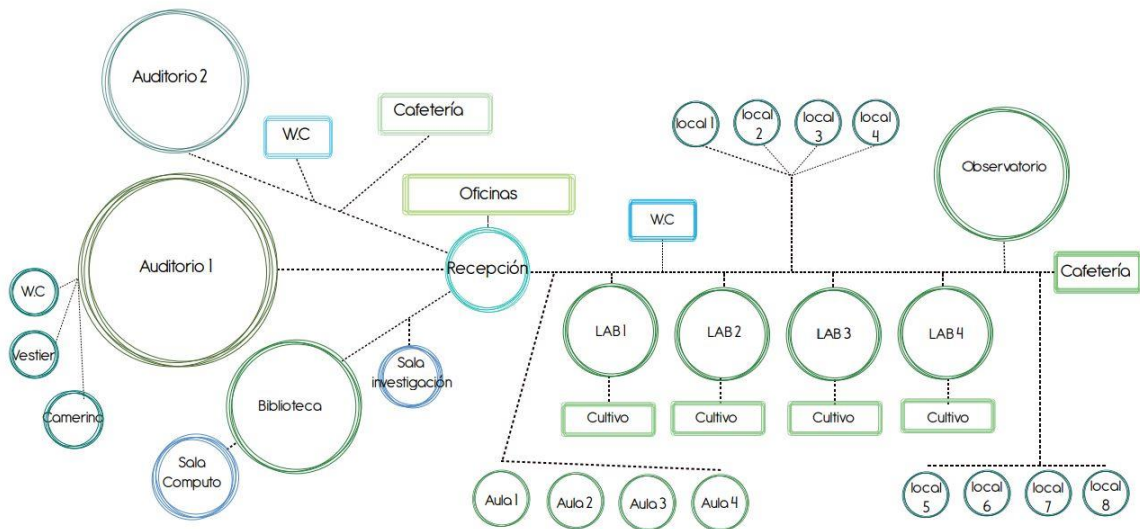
Auditorio 2

W.C

Cafetería

local 1

local 2

local 3

local 4

Observatorio

Oficinas

W.C

Auditorio 1

Recepción

Cafetería

W.C

Vestier

Camerino

LAB 1

LAB 2

LAB 3

LAB 4

Sala investigación

Biblioteca

Cultivo

Cultivo

Cultivo

Cultivo

Sala Computo

Aula 1

Aula 2

Aula 3

Aula 4

local 5

local 6

local 7

local 8